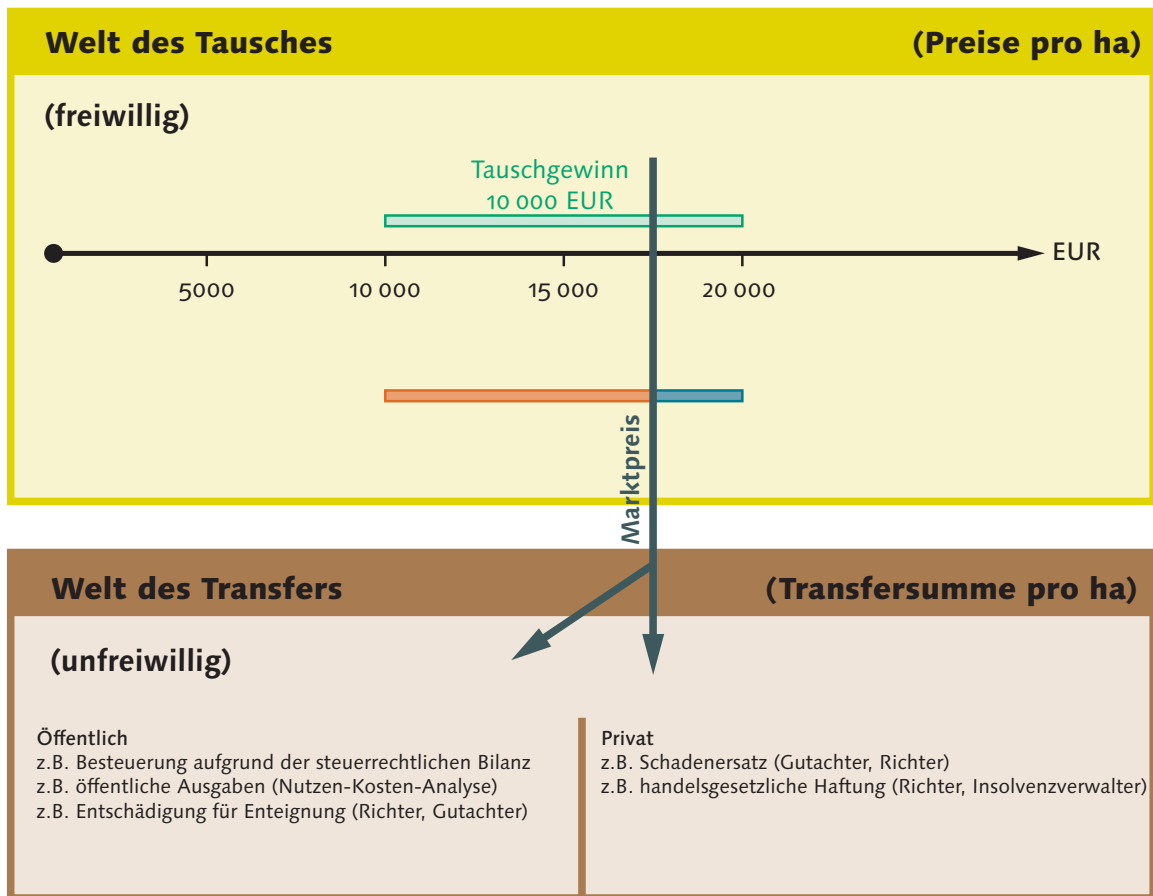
Welt des Tausches

(Preise pro ha)

(freiwillig)

Tauschgewinn
10 000 EUR

EUR

5000

10 000

15 000

20 000

Marktpreis

Welt des Transfers

(Transfersumme pro ha)

(unfreiwillig)

Öffentlich
z.B. Besteuerung aufgrund der steuerrechtlichen Bilanz
z.B. öffentliche Ausgaben (Nutzen-Kosten-Analyse)
z.B. Entschädigung für Enteignung (Richter, Gutachter)

Privat
z.B. Schadenersatz (Gutachter, Richter)
z.B. handelsgesetzliche Haftung (Richter, Insolvenzverwalter)